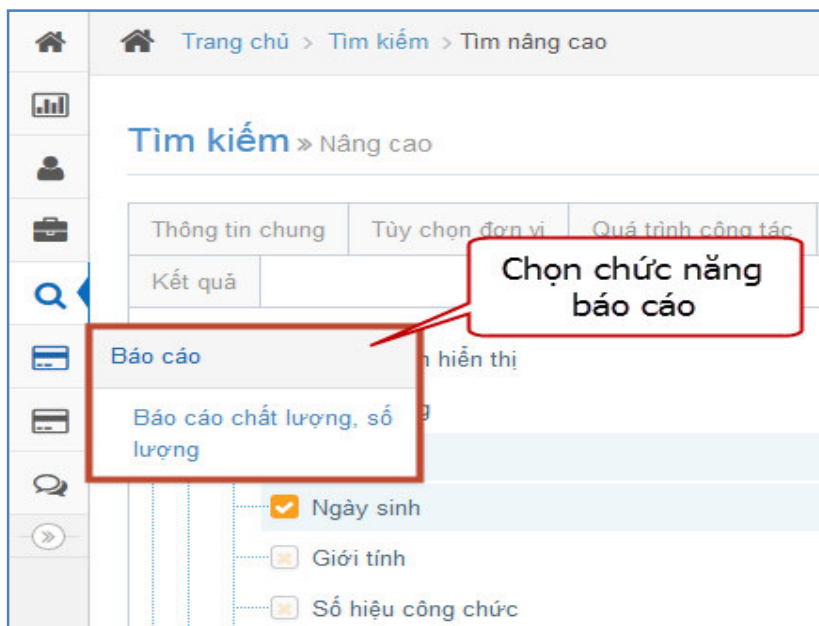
Trang chủ > Tìm kiếm > Tìm nâng cao

Tìm kiếm » Nâng cao

Thông tin chung | Tùy chọn đơn vị | Quá trình công tác

Kết quả

Chọn chức năng báo cáo

Báo cáo

Báo cáo chất lượng, số lượng

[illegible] hiển thị

Ngày sinh

Giới tính

Số hiệu công chức